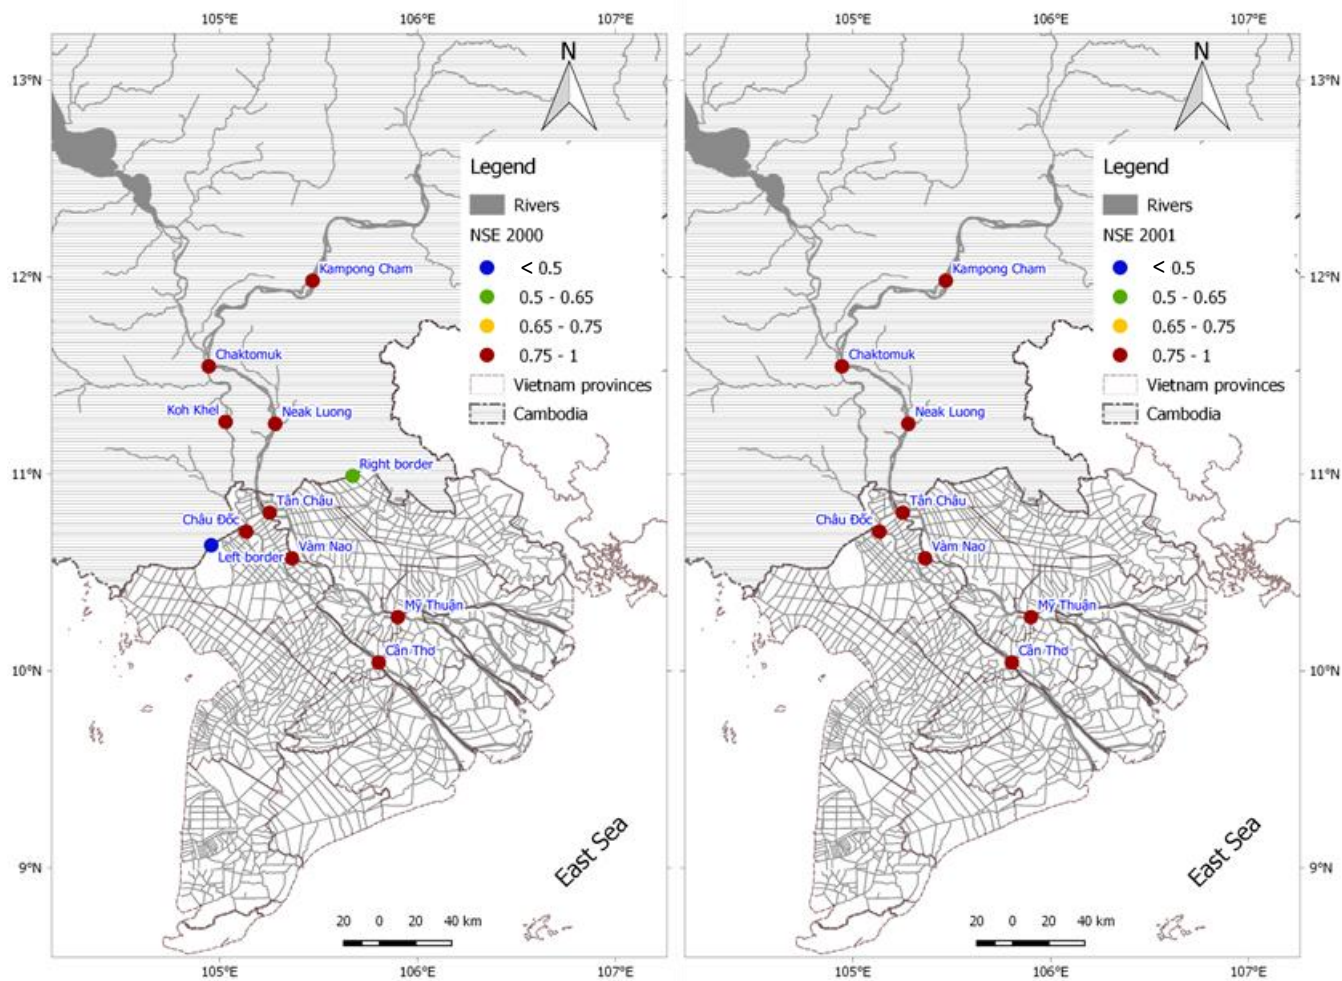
105°E 106°E 107°E

13°N
12°N
11°N
10°N
9°N

N

Legend
Rivers
NSE 2000
< 0.5
0.5 - 0.65
0.65 - 0.75
0.75 - 1
Vietnam provinces
Cambodia

Kampong Cham
Chaktomuk
Koh Khel
Neak Luong
Right border
Tân Châu
Châu Đốc
Left border
Vàm Nao
Mỹ Thuận
Cần Thơ

East Sea

20 0 20 40 km

105°E 106°E 107°E

105°E 106°E 107°E

13°N
12°N
11°N
10°N
9°N

N

Legend
Rivers
NSE 2001
< 0.5
0.5 - 0.65
0.65 - 0.75
0.75 - 1
Vietnam provinces
Cambodia

Kampong Cham
Chaktomuk
Neak Luong
Tân Châu
Châu Đốc
Vàm Nao
Mỹ Thuận
Cần Thơ

East Sea

20 0 20 40 km

105°E 106°E 107°E